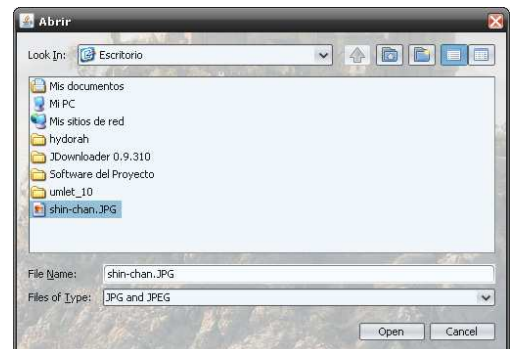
Abrir

Look In: Escritorio

Mis documentos
Mi PC
Mis sitios de red
hydorah
JDownloader 0.9.310
Software del Proyecto
umlet_10
shin-chan.JPG

File Name: shin-chan.JPG
Files of Type: JPG and JPEG

Open Cancel